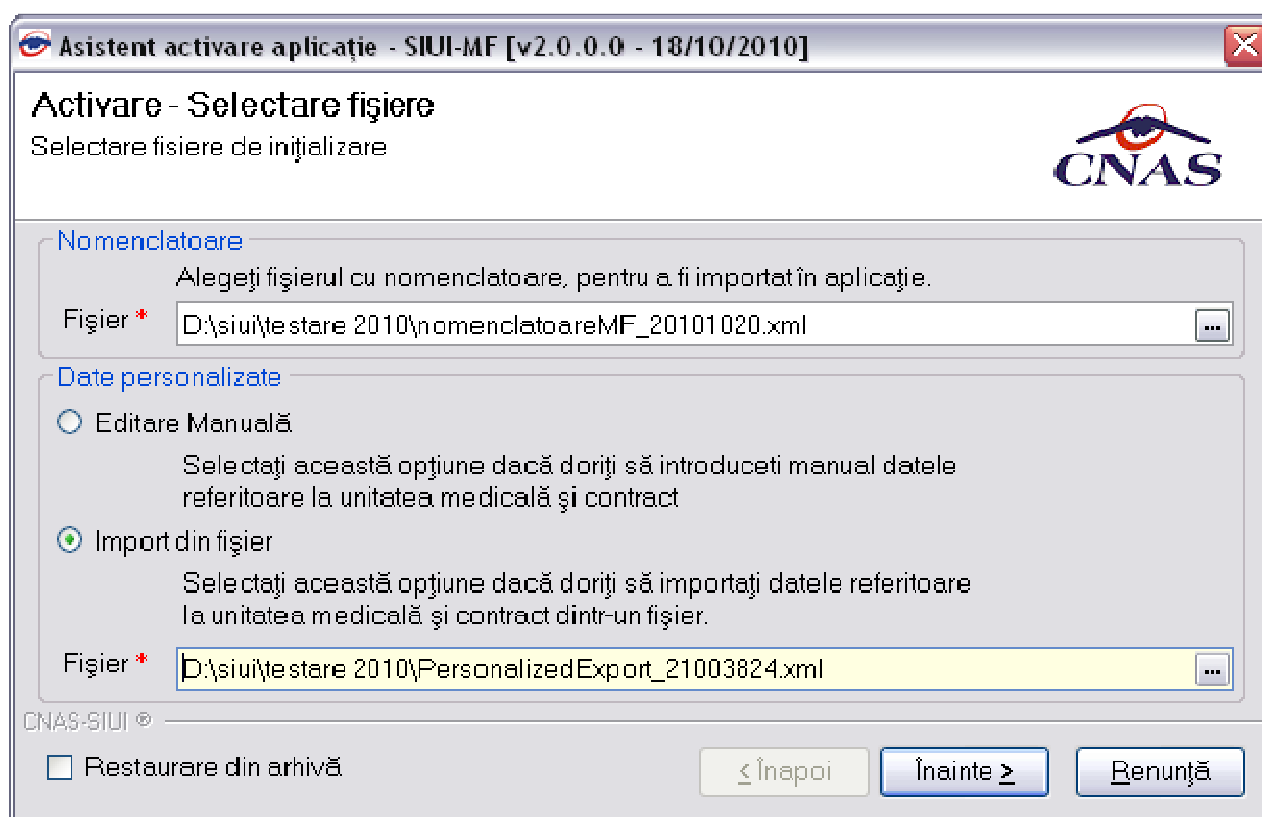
Asistent activare aplicaţie - SIUI-MF [v2.0.0.0 - 18/10/2010]

Activare - Selectare fişiere
Selectare fisiere de iniţializare

CNAS

Nomenclatoare
Alegeţi fişierul cu nomenclatoare, pentru a fi importat în aplicaţie.
Fişier * D:\siui\testare 2010\nomenclatoareMF_20101020.xml ...

Date personalizate
Editare Manuală
Selectaţi această opţiune dacă doriţi să introduceti manual datele referitoare la unitatea medicală şi contract
Import din fişier
Selectaţi această opţiune dacă doriţi să importaţi datele referitoare la unitatea medicală şi contract dintr-un fişier.
Fişier * D:\siui\testare 2010\PersonalizedExport_21003824.xml ...

CNAS-SIUI ®
Restaurare din arhivă
< Înapoi
Înainte >
Renunţă